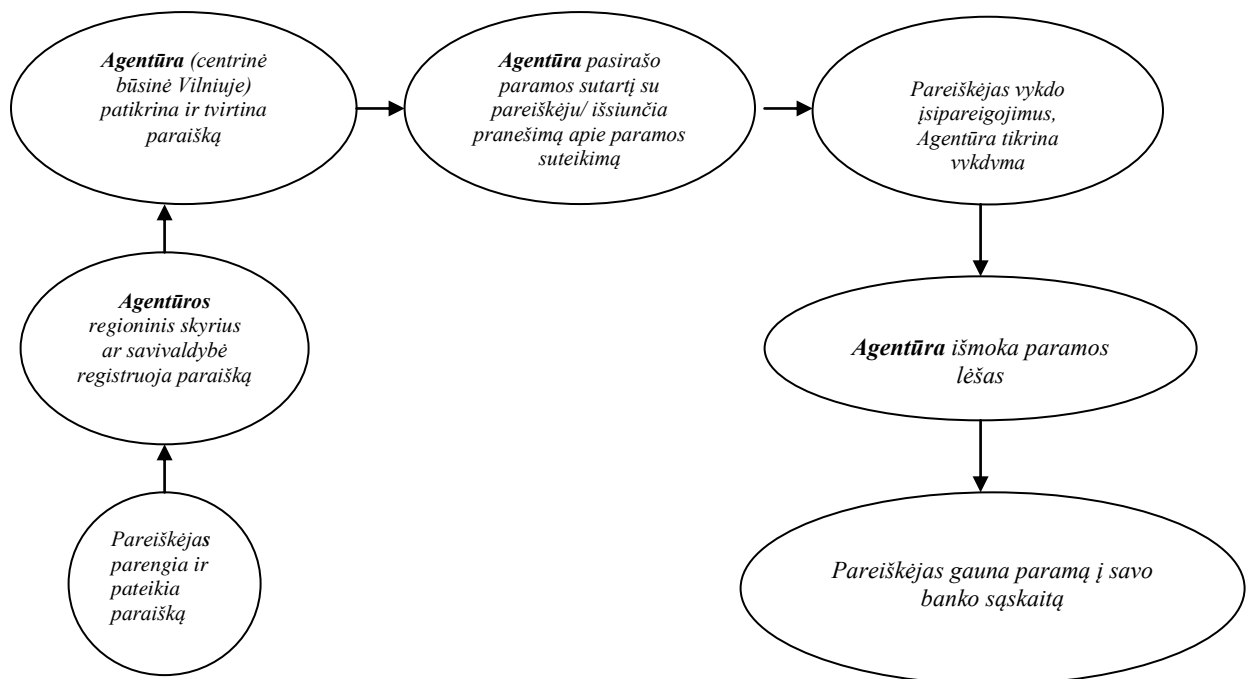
Pareiškėjas parengia ir pateikia paraišką

Agentūros regioninis skyrius ar savivaldybė registruoja paraišką

Agentūra (centrinė būsinė Vilniuje) patikrina ir tvirtina paraišką

Agentūra pasirašo paramos sutartį su pareiškėju/ išsiunčia pranešimą apie paramos suteikimą

Pareiškėjas vykdo įsipareigojimus, Agentūra tikrina vykdymą

Agentūra išmoka paramos lėšas

Pareiškėjas gauna paramą į savo banko sąskaitą